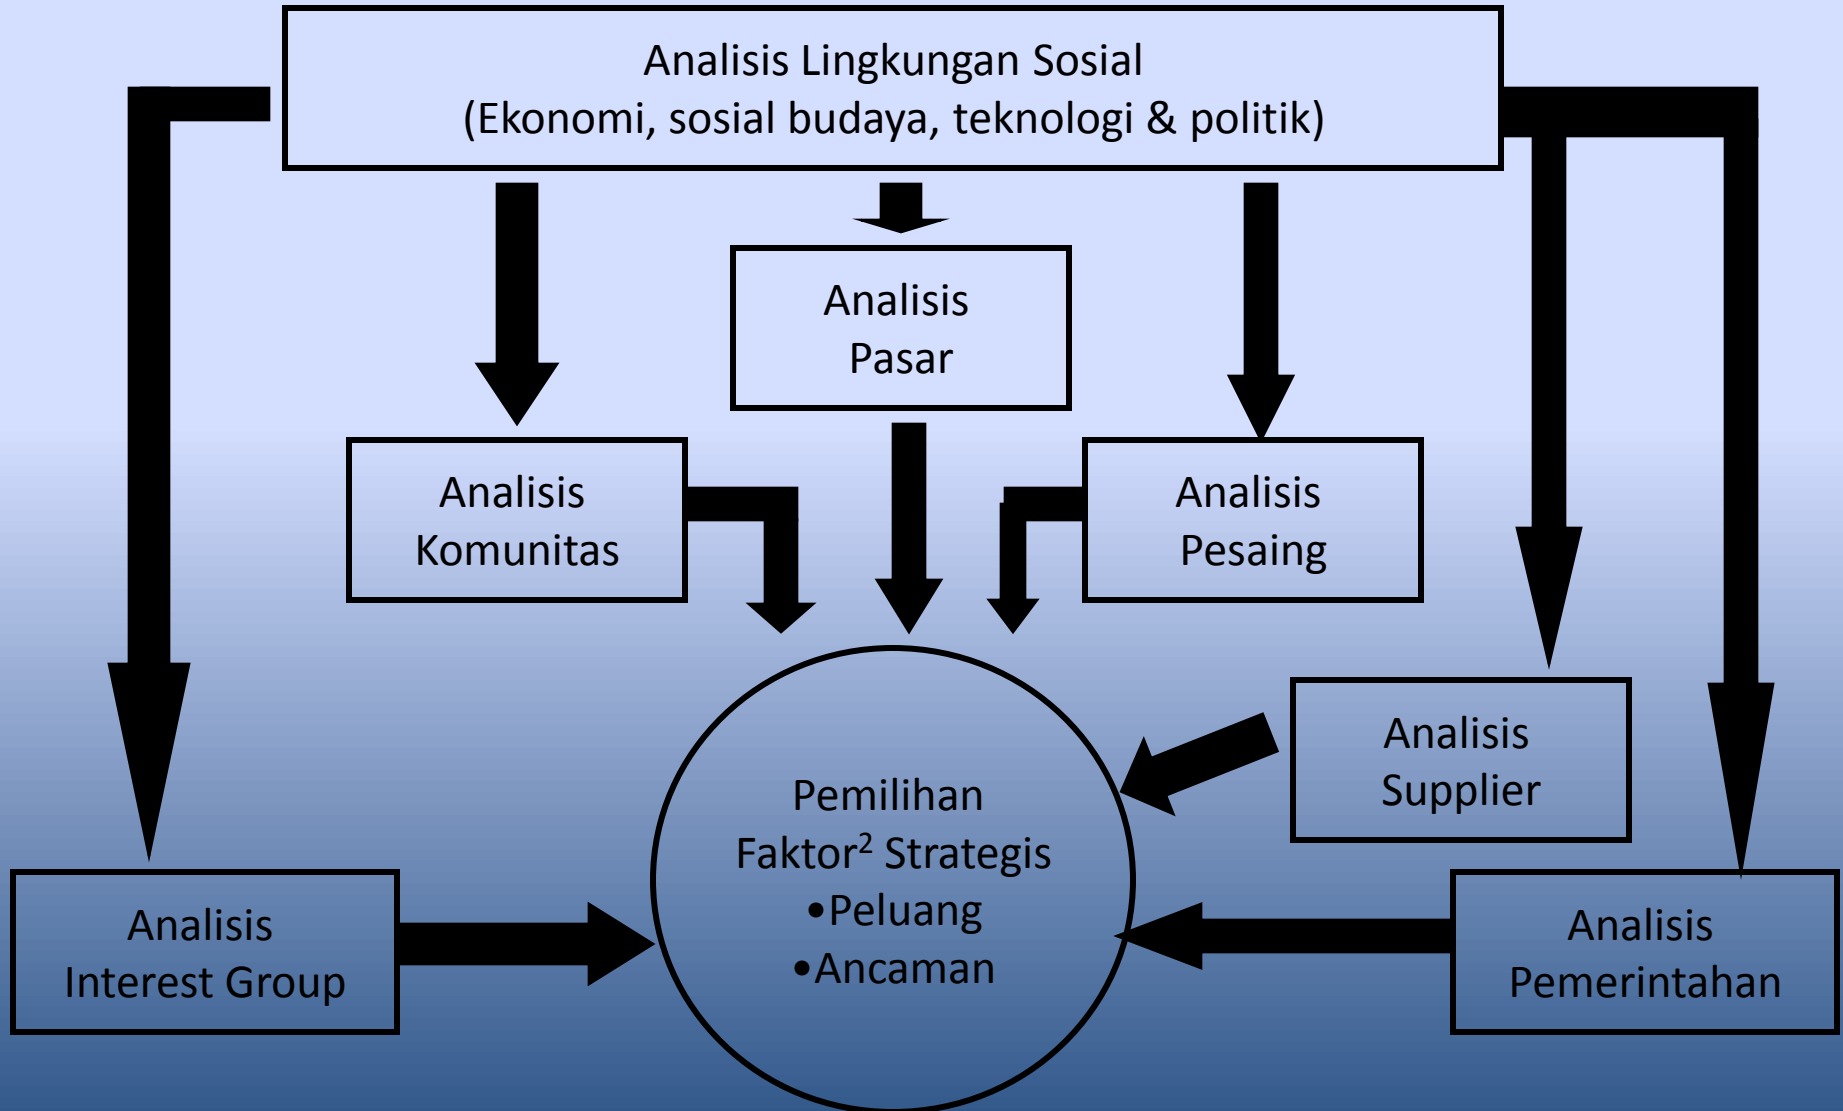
Analisis Lingkungan Sosial
(Ekonomi, sosial budaya, teknologi & politik)

Analisis Pasar

Analisis Komunitas

Analisis Pesaing

Analisis Supplier

Pemilihan Faktor$^2$ Strategis
•Peluang
•Ancaman

Analisis Interest Group

Analisis Pemerintahan